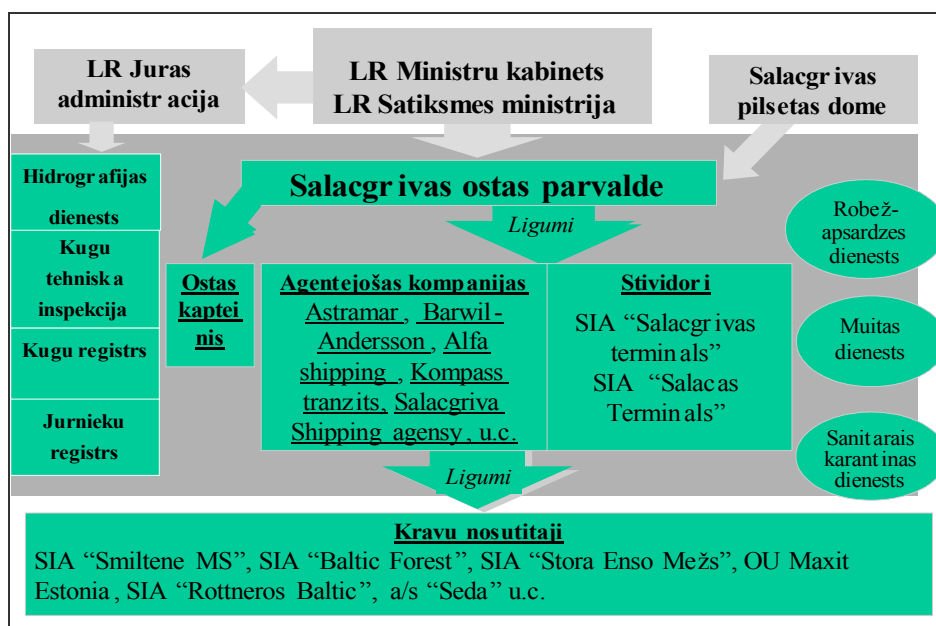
LR Juras administr acija

LR Ministru kabinets
LR Satiksmes ministrija

Salacgr ivas pilsetas dome

Hidrogr afijas dienests

Kugu tehnisk a inspekcija

Kugu registrs

Jurnieku registrs

Salacgr ivas ostas parvalde

Ligumi

Ostas kaptei nis

Agentejošas kompanijas
Astramar , Barwil-Andersson , Alfa shipping , Kompass tranzits, Salacgriva Shipping agensy , u.c.

Stividor i
SIA "Salacgr ivas termin als"
SIA "Salacas Termin als"

Robež-apsardzes dienests

Muitas dienests

Sanit arais karant inas dienests

Ligumi

Kravu nosutitaji
SIA "Smiltene MS", SIA "Baltic Forest", SIA "Stora Enso Mežs", OU Maxit Estonia , SIA "Rottneros Baltic", a/s "Seda" u.c.